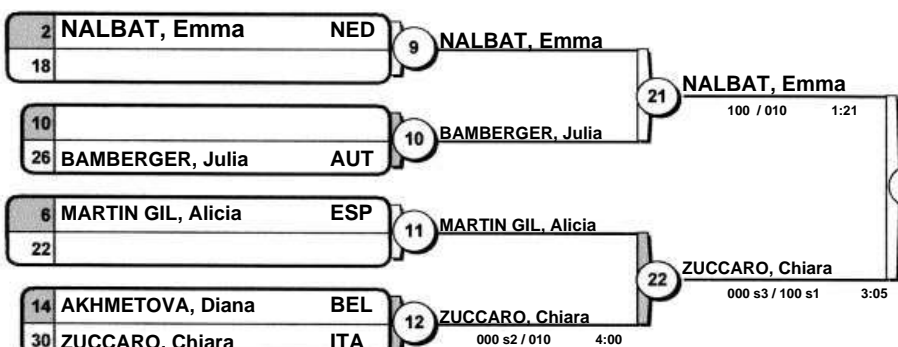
2 NALBAT, Emma NED
18

9 NALBAT, Emma

10
26 BAMBERGER, Julia AUT

10 BAMBERGER, Julia

21 NALBAT, Emma
100 / 010 1:21

6 MARTIN GIL, Alicia ESP
22

11 MARTIN GIL, Alicia

22 ZUCCARO, Chiara
000 s3 / 100 s1 3:05

14 AKHMETOVA, Diana BEL
30 ZUCCARO, Chiara ITA

12 ZUCCARO, Chiara
000 s2 / 010 4:00